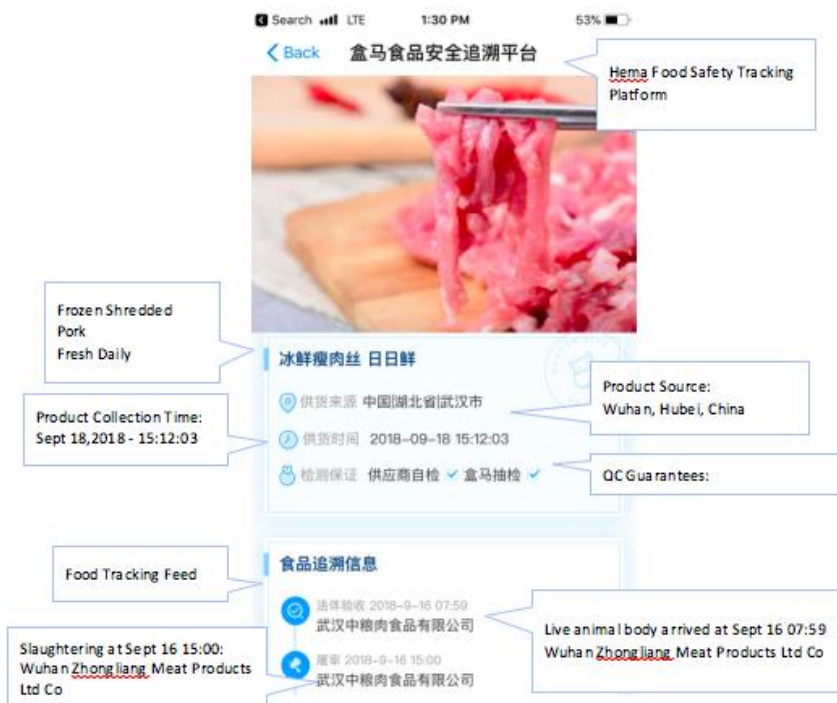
Search LTE 1:30 PM 53%

Back 盒马食品安全追溯平台

Hema Food Safety Tracking Platform

Frozen Shredded Pork Fresh Daily

冰鲜瘦肉丝 日日鲜

Product Source: Wuhan, Hubei, China

供货来源 中国|湖北省|武汉市

Product Collection Time: Sept 18,2018 - 15:12:03

供货时间 2018-09-18 15:12:03

检测保证 供应商自检 ✓ 盒马抽检 ✓

QC Guarantees:

Food Tracking Feed

食品追溯信息

活体验收 2018-9-16 07:59
武汉中粮肉食品有限公司

Live animal body arrived at Sept 16 07:59 Wuhan Zhongliang Meat Products Ltd Co

Slaughtering at Sept 16 15:00: Wuhan Zhongliang Meat Products Ltd Co

屠宰 2018-9-16 15:00
武汉中粮肉食品有限公司